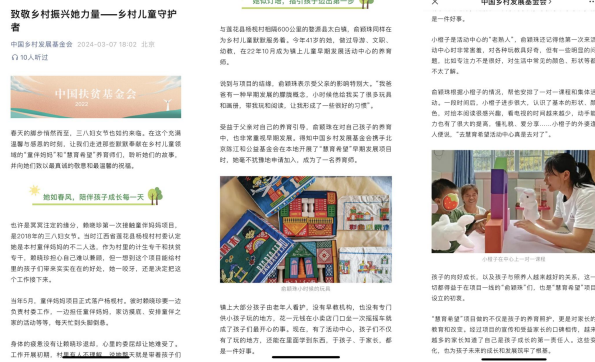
致敬乡村振兴她力量——乡村儿童守护者

中国乡村发展基金会 2024-03-08 18:02 北京

10人听过

中国扶贫基金会

春天的脚步悄然而至，三八妇女节也如约来临。在这个充满温馨与感恩的时刻，让我们走进那些默默奉献在乡村儿童领域的"童伴妈妈"和"慧育希望"养育师们，聆听她们的故事，并向她们致以最真诚的敬意和最温暖的祝福。

她如春风，陪伴孩子成长每一天

也许是冥冥注定的缘分，鲍晓华第一次接触童伴妈妈项目，是在2018年的三八妇女节。当时江西省双莲县杨桥村妇联认定她是本村童伴妈妈的不二人选，作为村里的计生专干和扶贫专干，鲍晓华担心自己精力不够，拒绝了。但一想到这个项目能给村里的孩子们带来实实在在的好处，她一咬牙，还是决定把这个工作接了下来。

当年5月，童伴妈妈项目正式落户杨桥村，做好第一场活动时，鲍晓华经常要一边负责村委工作，一边组织童伴妈妈活动，家访摸底，安排童伴之家的活动等等，每天忙到头脑发晕。

身体的疲惫没有让鲍晓华退缩，反而是一想到孩子们，她就觉得有无穷的力量。工作开展初期，村里有人不理解，说她每天就是带着孩子们

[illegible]

与莲花县杨桥村相隔600公里的婺源县太白镇，俞颖玮同样在为乡村儿童默默服务着。今年41岁的她，做过导游、文职，却在2022年10月成为镇上儿童早期发展活动中心的养育师。

说到与项目的结缘，俞颖玮表示是受父亲的影响。"我爸爸有一种单纯的...乐意付出，小时候他就带我去了很多玩具和画册，带我玩和阅读，让我形成了一些很好的习惯"。

受益于父亲对自己的养育引导，俞颖玮在对待自己孩子的养育中，也非常重视早期发展。得知中国乡村发展基金会携手江西京东方公益基金会在当地开展了"慧育希望"早期发展项目时，她毫不犹豫地申请加入，成为了一名养育师。

俞颖玮小材中制作的教具

镇上大部分孩子由老年人看护，没有早教机构，也没有专门供小孩子玩的地方，是一元钱在小卖部门口坐一次摇摇车就成了孩子们最开心的事。现在，有了活动中心，孩子们不仅有了玩的地方，还能在里面学到东西，于孩子、于家长，都是一件好事。

中国乡村发展基金会

小棒子是活动中心的"老熟人"。俞颖玮还记得他第一次来活动中心时，非常害羞，对各种玩教具好奇，但有一些明显的问题，比如专注力不是很好，对生活常用的颜色、形状等都不太了解。

俞颖玮根据小棒子的情况，帮他安排了一对一课程和集体活动，一段时间后，小棒子进步很大，认识了基本的形状、颜色，对绘本阅读很感兴趣，看绘本时能主动翻页读。小棒子的进步，让家长非常感激，懂礼貌，爱分享……小棒子的外婆在接受别人便说，"多亏有"慧育希望"活动中心真是帮了大忙"。

活动中心上一对一课程

孩子们的好成长，以及孩子与家人越来越好的关系，这一切都得益于在项目一线的"童伴妈妈"们，也是"慧育希望"的养育师们。

"慧育希望"项目的核心不仅在于孩子的早期养育，更是对家长的教育和改变。经过项目的宣传和家庭家长的口碑相传，越来越多的家长知道了自己在孩子成长中的第一责任人，这是我们的目标，也为孩子未来的成长托起更广阔的平台。